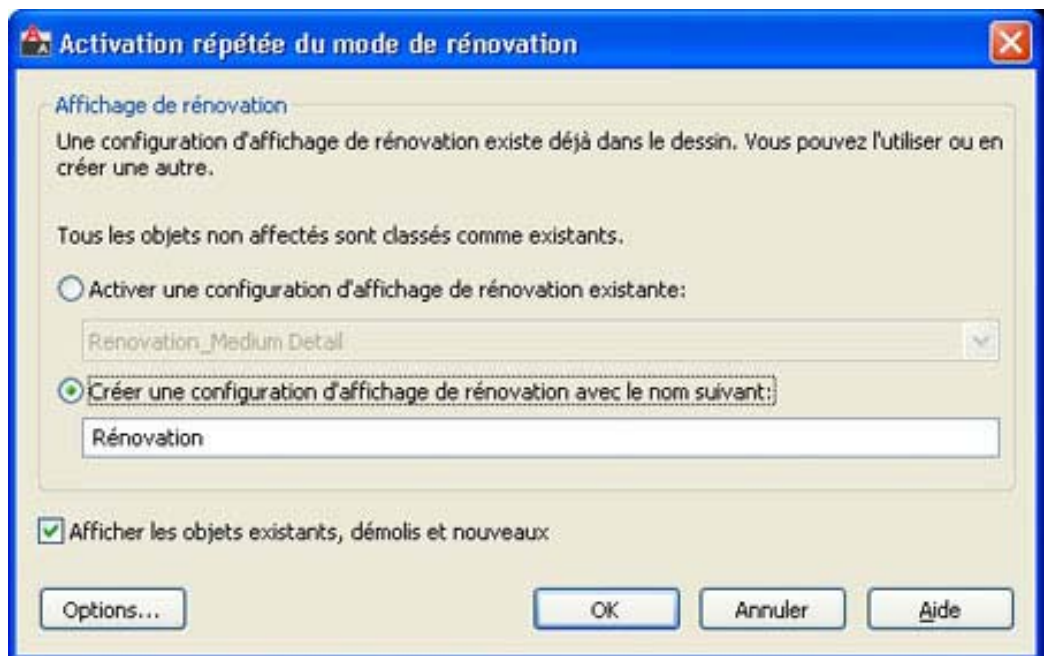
Activation répétée du mode de rénovation

Affichage de rénovation

Une configuration d'affichage de rénovation existe déjà dans le dessin. Vous pouvez l'utiliser ou en créer une autre.

Tous les objets non affectés sont classés comme existants.

Activer une configuration d'affichage de rénovation existante:

Renovation_Medium Detail

Créer une configuration d'affichage de rénovation avec le nom suivant:

Rénovation

Afficher les objets existants, démolis et nouveaux

Options...

OK

Annuler

Aide